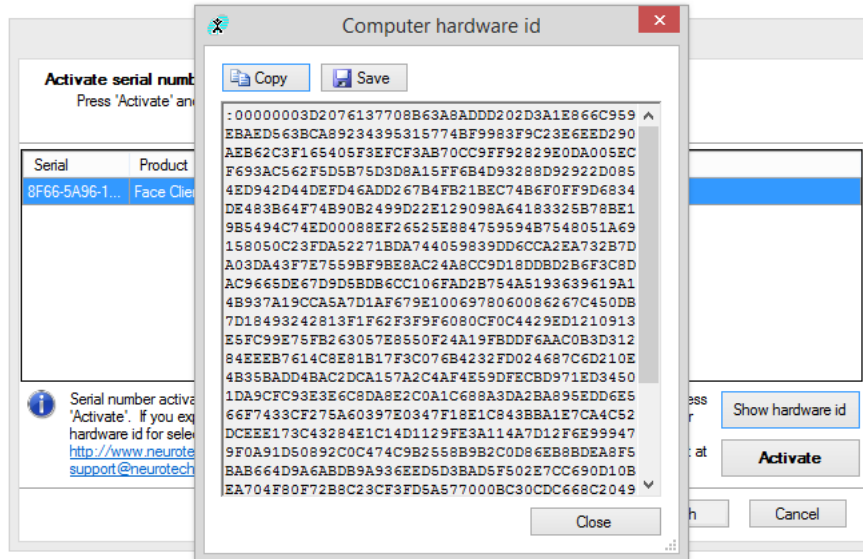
Computer hardware id

Copy
Save

:00000003D2076137708B63A8ADDD202D3A1E866C959
EBAED563BCA89234395315774BF9983F9C23E6EED290
AEB62C3F165405F3EFCF3AB70CC9FF92829E0DA005EC
F693AC562F5D5B75D3D8A15FF6B4D93288D92922D085
4ED942D44DEFD46ADD267B4FB21BEC74B6F0FF9D6834
DE483B64F74B90B2499D22E129098A64183325B78BE1
9B5494C74ED00088EF26525E884759594B7548051A69
158050C23FDA52271BDA744059839DD6CCA2EA732B7D
A03DA43F7E7559BF9BE8AC24A8CC9D18DDBD2B6F3C8D
AC9665DE67D9D5BDB6CC106FAD2B754A5193639619A1
4B937A19CCA5A7D1AF679E1006978060086267C450DB
7D18493242813F1F62F3F9F6080CF0C4429ED1210913
E5FC99E75FB263057E8550F24A19FBDDF6AAC0B3D312
84EEEB7614C8E81B17F3C076B4232FD024687C6D210E
4B35BADD4BAC2DCA157A2C4AF4E59DFECBD971ED3450
1DA9CFC93E3E6C8DA8E2C0A1C688A3DA2BA895EDD6E5
66F7433CF275A60397E0347F18E1C843BBA1E7CA4C52
DCEEE173C43284E1C14D1129FE3A114A7D12F6E99947
9F0A91D50892C0C474C9B2558B9B2C0D86EB8BDEA8F5
BAB664D9A6ABDB9A936EEDSD3BAD5F502E7CC690D10B
EA704F80F72B8C23CF3FD5A577000BC30CDC668C2049

Close

Activate serial numb
Press 'Activate' an

| Serial | Product |
|---|---|
| 8F66-5A96-1... | Face Clie |

Serial number activa
'Activate'. If you ex
hardware id for sele
http://www.neurote
support@neurotech

ess
Show hardware id
at
Activate
h
Cancel